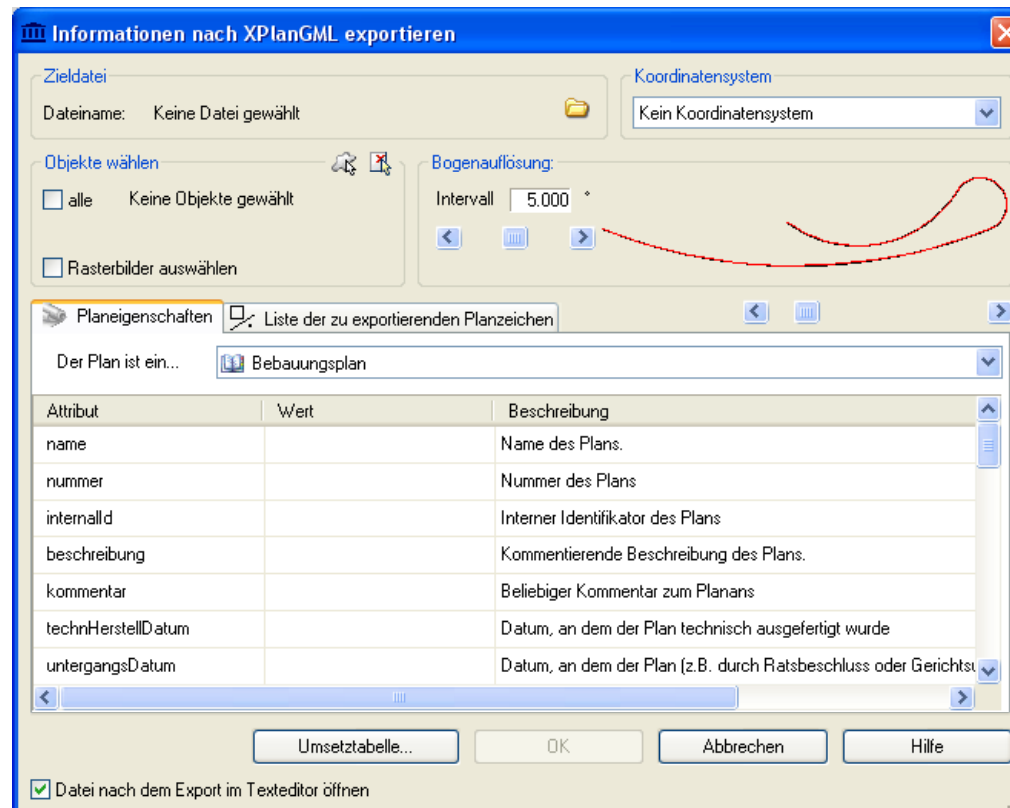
Informationen nach XPlanGML exportieren

Zieldatei
Dateiname: Keine Datei gewählt

Koordinatensystem
Kein Koordinatensystem

Objekte wählen
alle Keine Objekte gewählt

Rasterbilder auswählen

Bogenauflösung:
Intervall 5.000 °

Planeigenschaften
Liste der zu exportierenden Planzeichen

Der Plan ist ein... Bebauungsplan

| Attribut | Wert | Beschreibung |
|---|---|---|
| name | | Name des Plans. |
| nummer | | Nummer des Plans |
| internalId | | Interner Identifikator des Plans |
| beschreibung | | Kommentierende Beschreibung des Plans. |
| kommentar | | Beliebiger Kommentar zum Planans |
| technHerstellDatum | | Datum, an dem der Plan technisch ausgefertigt wurde |
| untergangsDatum | | Datum, an dem der Plan (z.B. durch Ratsbeschluss oder Gerichtsu |

Umsetztabelle... OK Abbrechen Hilfe

Datei nach dem Export im Texteditor öffnen